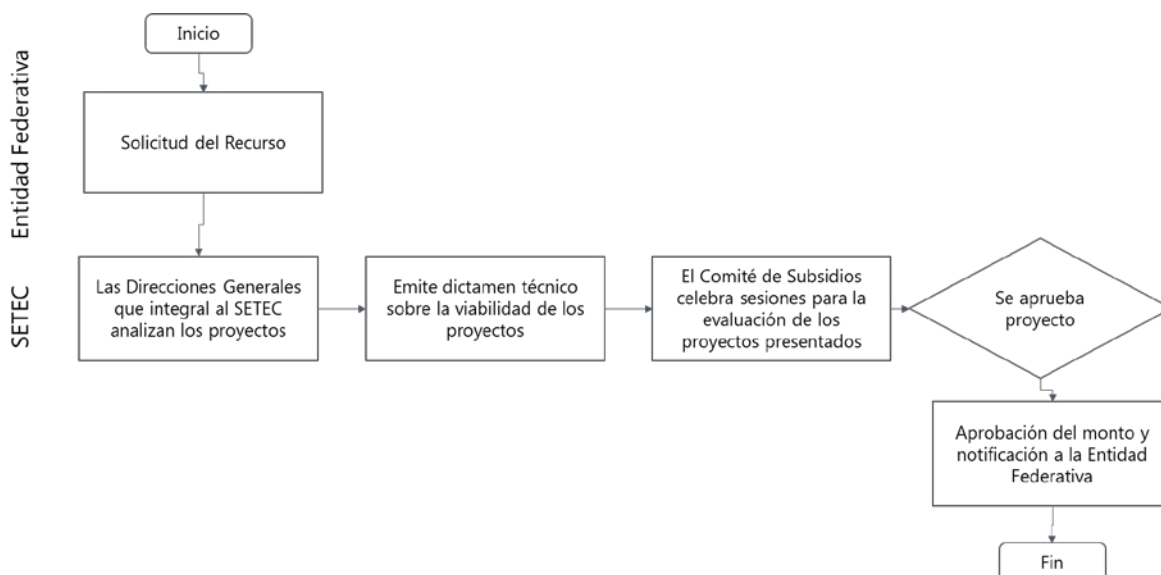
Entidad Federativa

SETEC

Inicio

Solicitud del Recurso

Las Direcciones Generales que integral al SETEC analizan los proyectos

Emite dictamen técnico sobre la viabilidad de los proyectos

El Comité de Subsidios celebra sesiones para la evaluación de los proyectos presentados

Se aprueba proyecto

Aprobación del monto y notificación a la Entidad Federativa

Fin